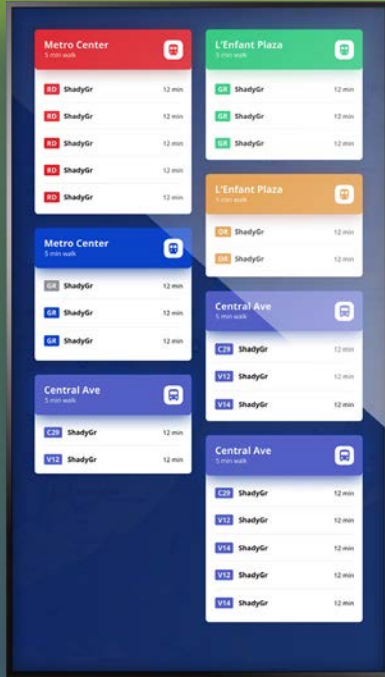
Metro Center
5 min walk

RD ShadyGr 12 min
RD ShadyGr 12 min
RD ShadyGr 12 min
RD ShadyGr 12 min
RD ShadyGr 12 min

Metro Center
5 min walk

GR ShadyGr 12 min
GR ShadyGr 12 min
GR ShadyGr 12 min

Central Ave
5 min walk

C29 ShadyGr 12 min
V12 ShadyGr 12 min

L'Enfant Plaza
5 min walk

GR ShadyGr 12 min
GR ShadyGr 12 min
GR ShadyGr 12 min

L'Enfant Plaza
5 min walk

OR ShadyGr 12 min
OR ShadyGr 12 min

Central Ave
5 min walk

C29 ShadyGr 12 min
V12 ShadyGr 12 min
V14 ShadyGr 12 min

Central Ave
5 min walk

C29 ShadyGr 12 min
V12 ShadyGr 12 min
V14 ShadyGr 12 min
V12 ShadyGr 12 min
V14 ShadyGr 12 min